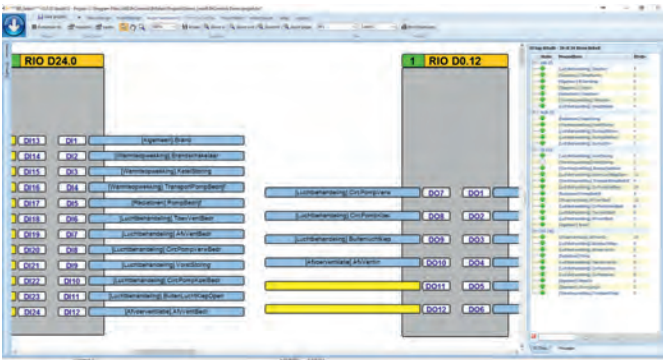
RIO D24.0

DI13 DI1 [Algemeen] Brand
DI14 DI2 [Warmteopwekking] Brandermelder
DI15 DI3 [Warmteopwekking] KetelStoring
DI16 DI4 [Warmteopwekking] TransportPompBedr
DI17 DI5 [Radiatoren] PompBedr
DI18 DI6 [Luchtbehandeling] ToevVentBedr
DI19 DI7 [Luchtbehandeling] AfvVentBedr
DI20 DI8 [Luchtbehandeling] CircPompVerwBedr
DI21 DI9 [Luchtbehandeling] VorstStoring
DI22 DI10 [Luchtbehandeling] CircPompKoelBedr
DI23 DI11 [Luchtbehandeling] BuitenLuchtKlepOpen
DI24 DI12 [Afvoerventilatie] AfvVentBedr

1 RIO D0.12

[Luchtbehandeling] CircPompVerw DO7 DO1
[Luchtbehandeling] CircPompKoel DO8 DO2
[Luchtbehandeling] Buitenluchtklep DO9 DO3
[Afvoerventilatie] AfvVentIn DO10 DO4
DO11 DO5
DO12 DO6